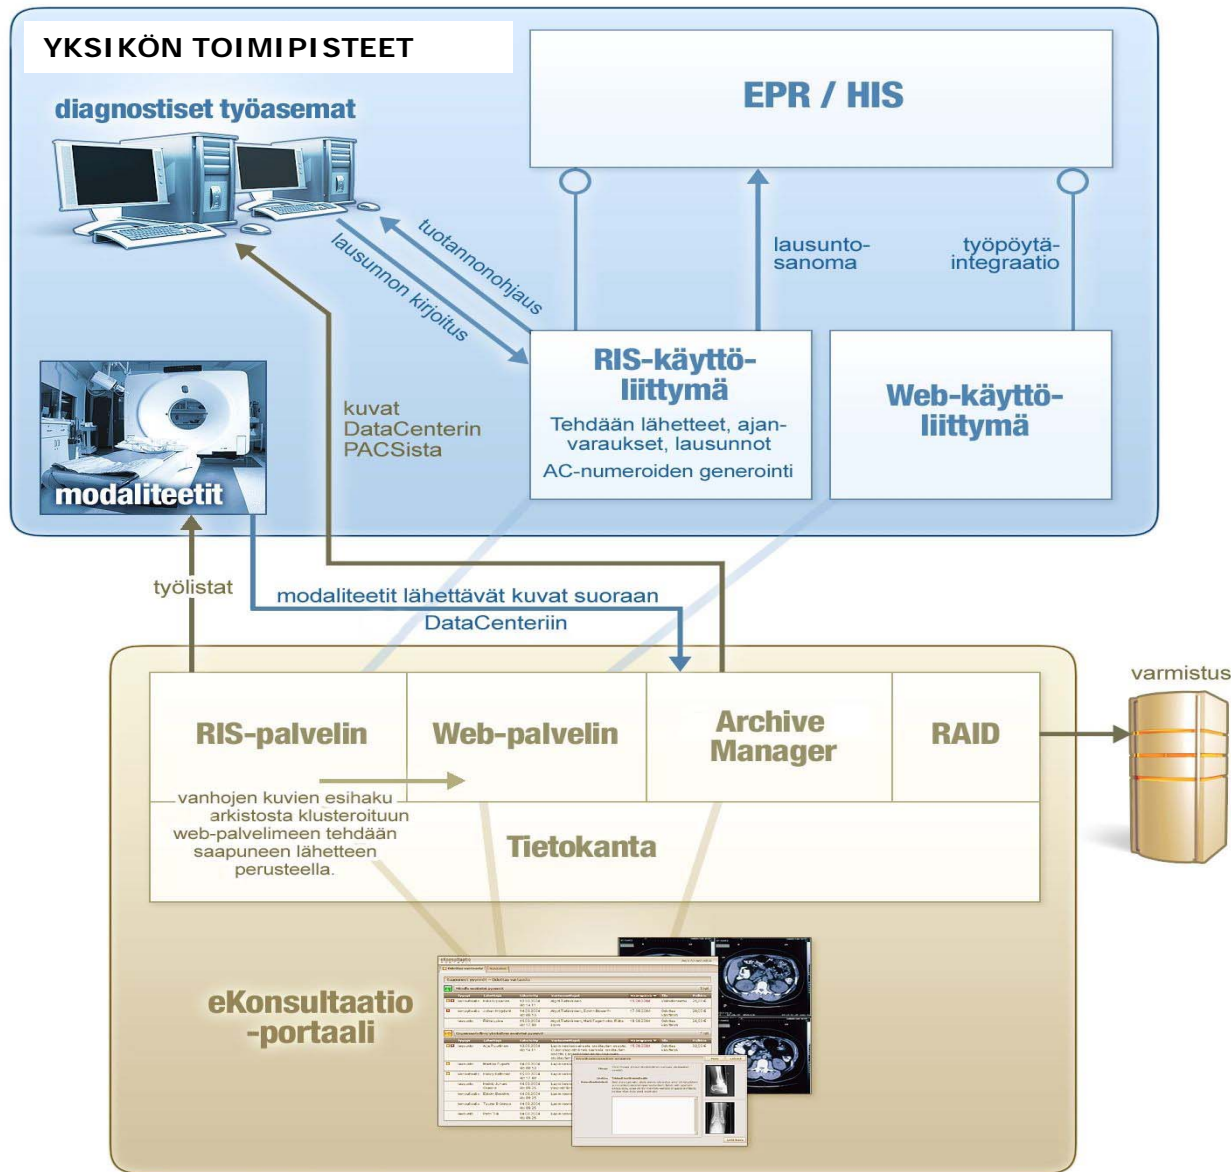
YKSIKÖN TOIMIPISTEET

diagnostiset työasemat

EPR / HIS

tuotannonohjaus

lausunnon kirjoitus

lausunto-sanoma

työpöytä-integraatio

RIS-käyttö-liittymä

Tehdään lähetteet, ajan-varaukset, lausunnot

AC-numeroiden generointi

Web-käyttö-liittymä

modaliteetit

kuvat DataCenterin PACSista

työlistat

modaliteetit lähettävät kuvat suoraan DataCenteriin

varmistus

RIS-palvelin

Web-palvelin

Archive Manager

RAID

vanhojen kuvien esihaku arkistosta klusteroituun web-palvelimeen tehdään saapuneen lähetteen perusteella.

Tietokanta

eKonsultaatio -portaali